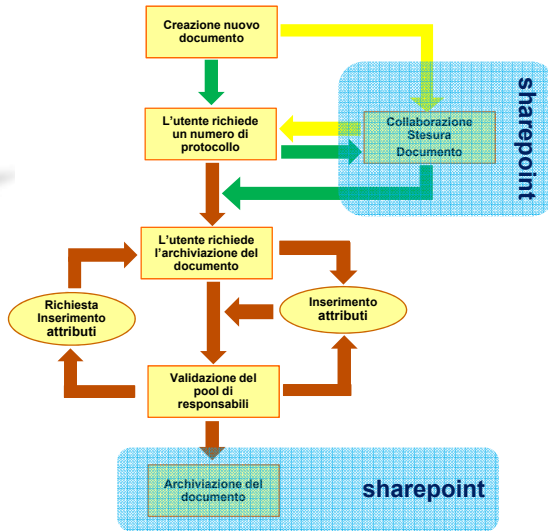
Creazione nuovo documento

L'utente richiede un numero di protocollo

Collaborazione Stesura Documento

sharepoint

L'utente richiede l'archiviazione del documento

Richiesta Inserimento attributi

Inserimento attributi

Validazione del pool di responsabili

Archiviazione del documento

sharepoint